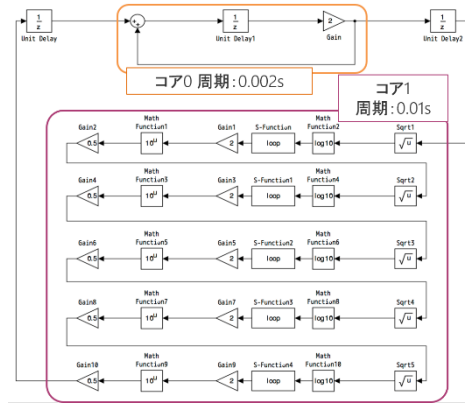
$\frac{1}{z}$
Unit Delay

$\frac{1}{z}$
Unit Delay1

2
Gain

$\frac{1}{z}$
Unit Delay2

コア0 周期：0.002s

コア1
周期：0.01s

Gain2
0.5
Math Function1
$10^u$
Gain1
2
S-Function
loop
Math Function2
log10
Sqrt1
$\sqrt{u}$

Gain4
0.5
Math Function3
$10^u$
Gain3
2
S-Function1
loop
Math Function4
log10
Sqrt2
$\sqrt{u}$

Gain6
0.5
Math Function5
$10^u$
Gain5
2
S-Function2
loop
Math Function6
log10
Sqrt3
$\sqrt{u}$

Gain8
0.5
Math Function7
$10^u$
Gain7
2
S-Function3
loop
Math Function8
log10
Sqrt4
$\sqrt{u}$

Gain10
0.5
Math Function9
$10^u$
Gain9
2
S-Function4
loop
Math Function10
log10
Sqrt5
$\sqrt{u}$